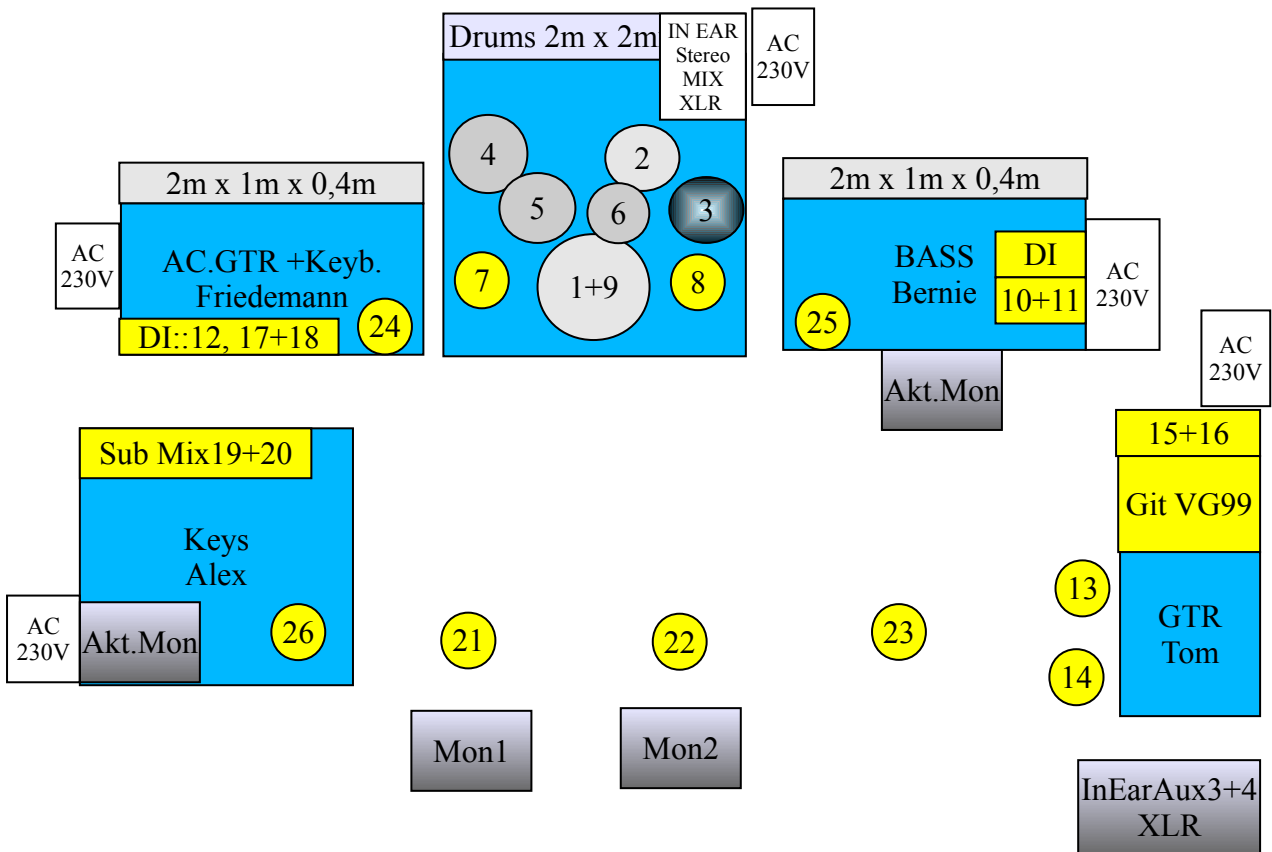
Drums 2m x 2m

IN EAR
Stereo
MIX
XLR

AC
230V

4

2

5

6

3

7

1+9

8

2m x 1m x 0,4m

AC
230V

AC.GTR +Keyb.
Friedemann

DI::12, 17+18

24

2m x 1m x 0,4m

BASS
Bernie

DI

10+11

AC
230V

25

Akt.Mon

AC
230V

15+16

Git VG99

Sub Mix19+20

Keys
Alex

AC
230V

Akt.Mon

26

21

22

23

13

GTR
Tom

14

Mon1

Mon2

InEarAux3+4
XLR